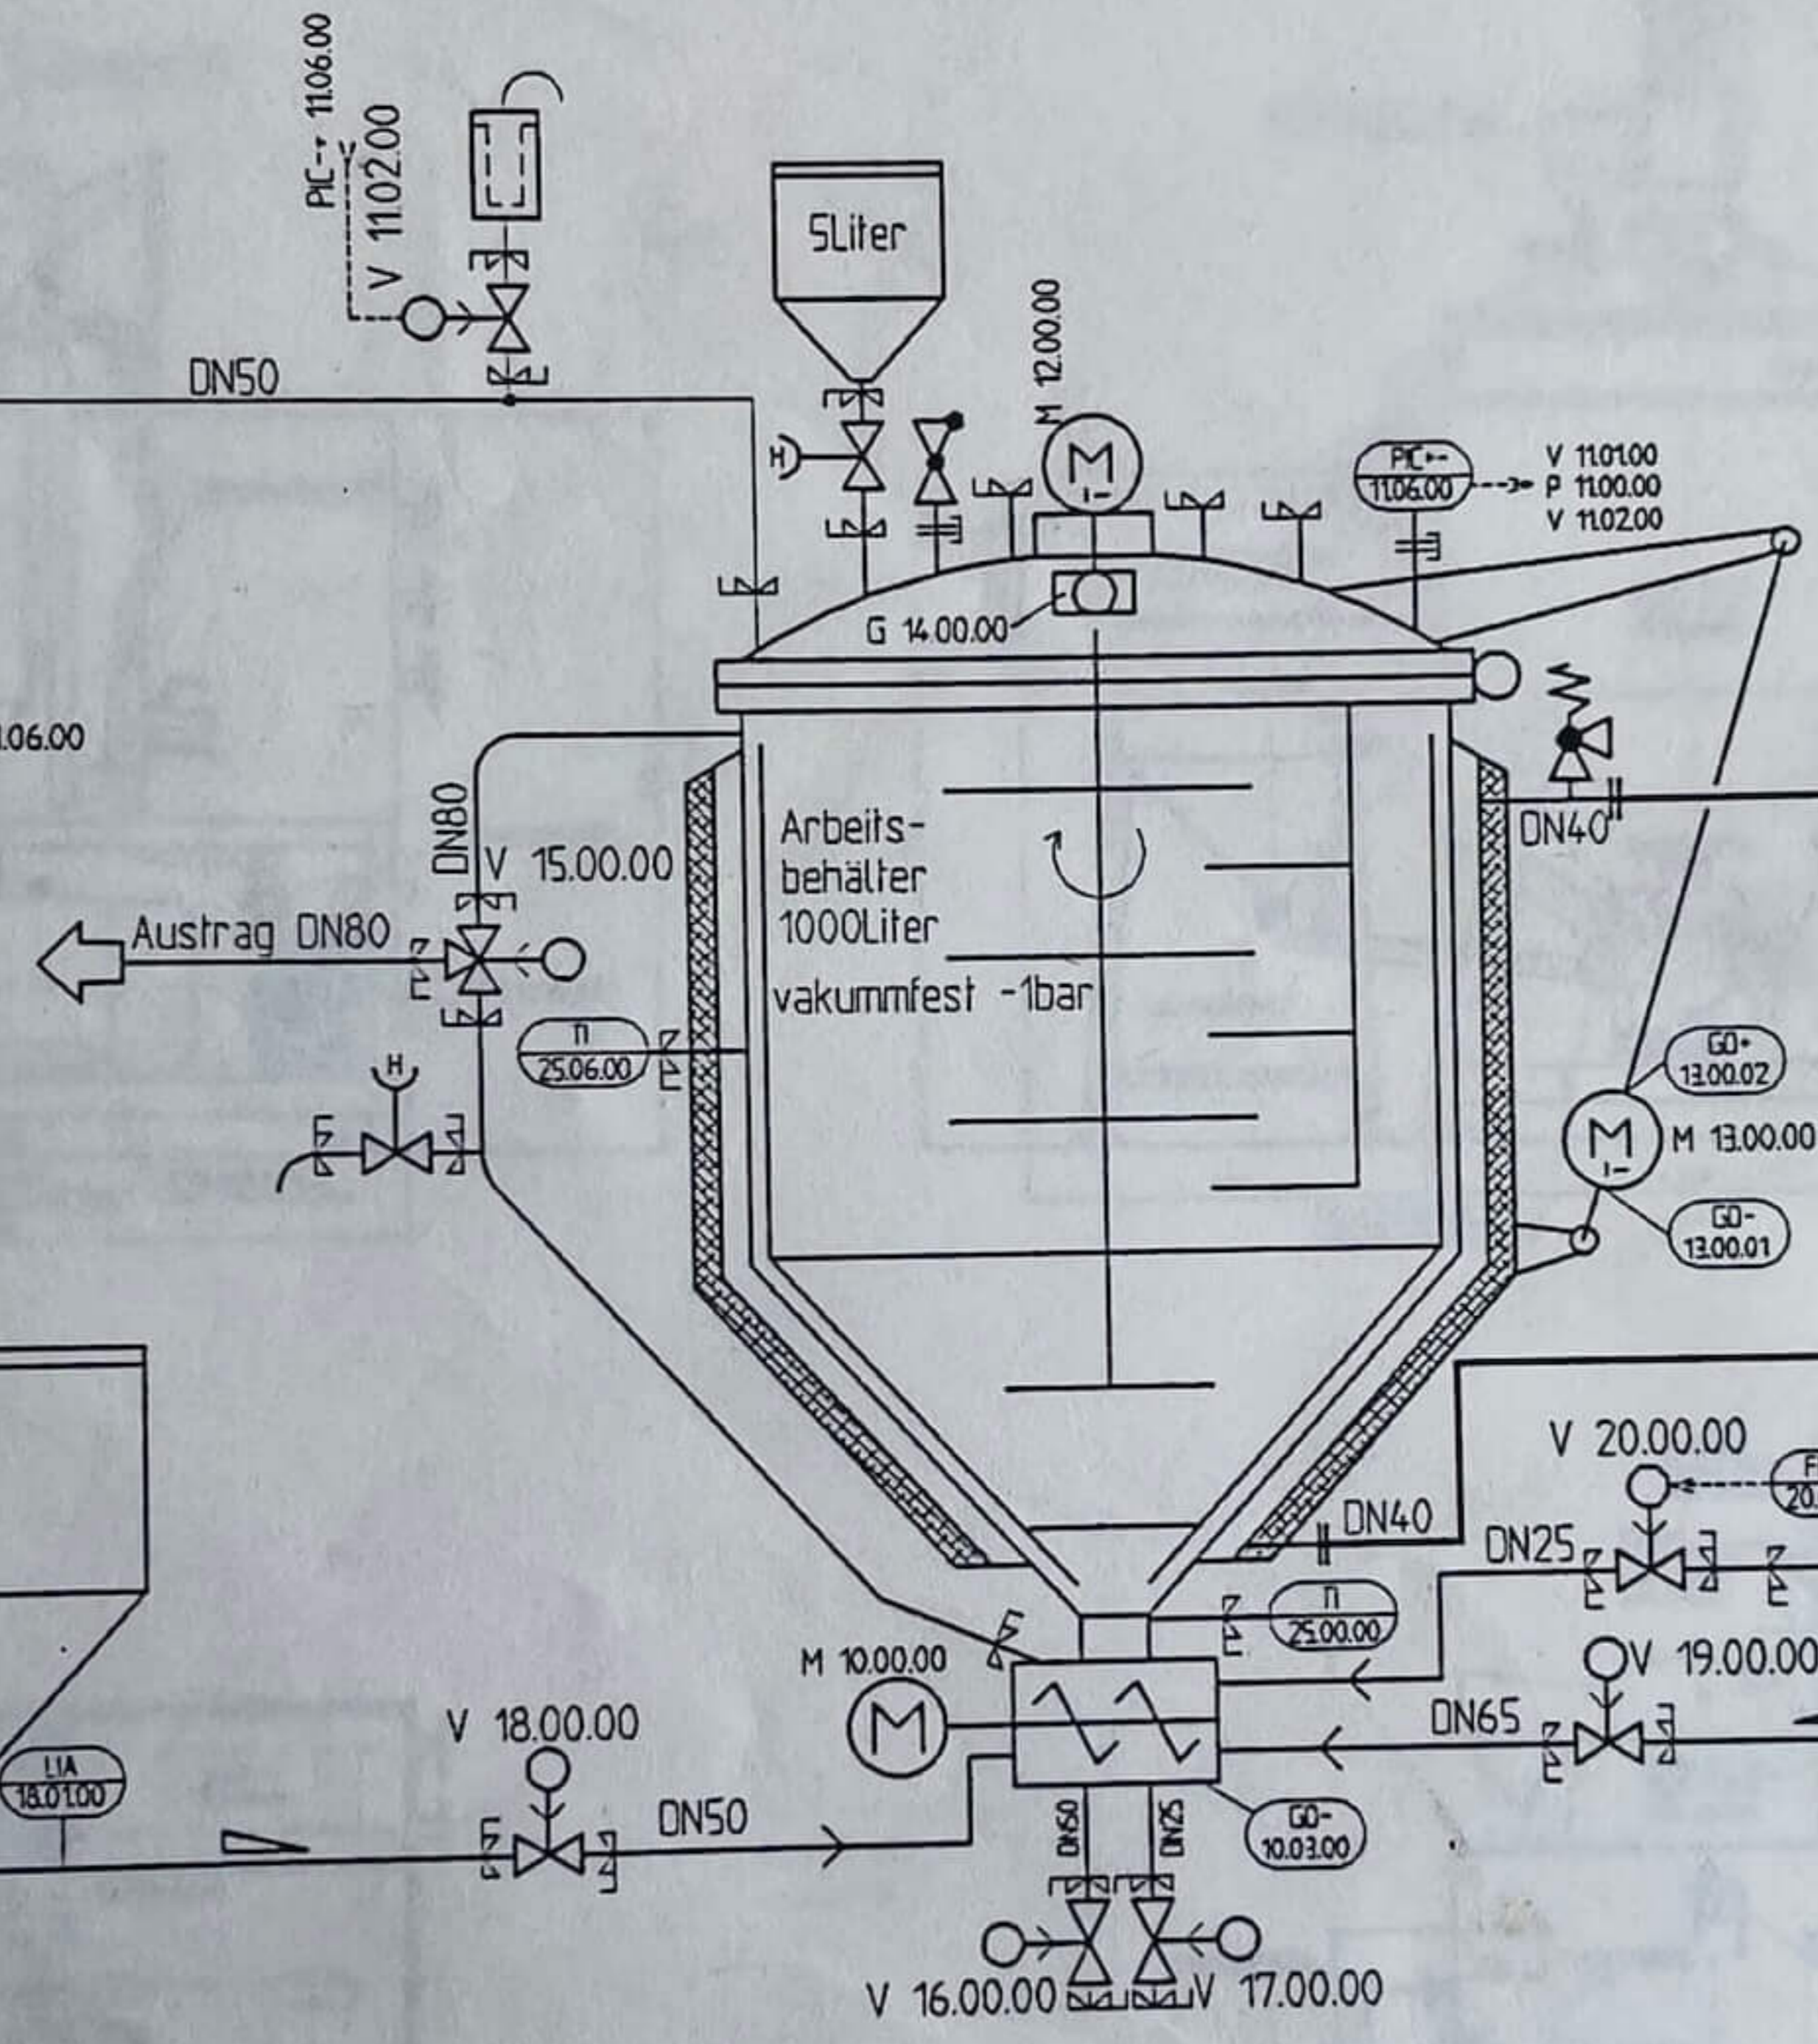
PIC→ 11.06.00
V 11.02.00

DN50

5Liter

M 12.00.00

H

PIC→
11.06.00
V 11.01.00
P 11.00.00
V 11.02.00

G 14.00.00

.06.00

DN80
V 15.00.00

Arbeits-
behälter
1000Liter
vakummfest -1bar

DN40

Austrag DN80

TI
25.06.00

H

GO+
13.00.02

M 13.00.00

GO-
13.00.01

V 20.00.00

F
20.

DN40

DN25

TI
25.00.00

M 10.00.00

V 19.00.00

V 18.00.00

DN65

LIA
18.01.00

DN50

DN50

DN25

GO-
10.03.00

V 16.00.00

V 17.00.00